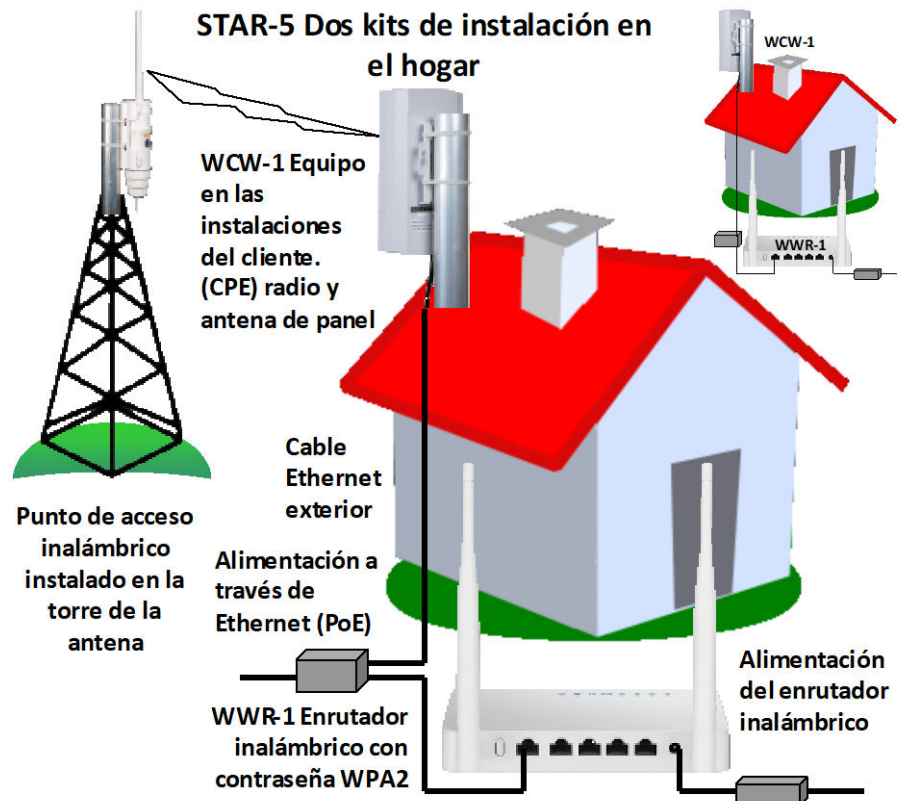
STAR-5 Dos kits de instalación en el hogar

WCW-1

WWR-1

WCW-1 Equipo en las instalaciones del cliente. (CPE) radio y antena de panel

Cable Ethernet exterior

Alimentación a través de Ethernet (PoE)

Punto de acceso inalámbrico instalado en la torre de la antena

Alimentación del enrutador inalámbrico

WWR-1 Enrutador inalámbrico con contraseña WPA2